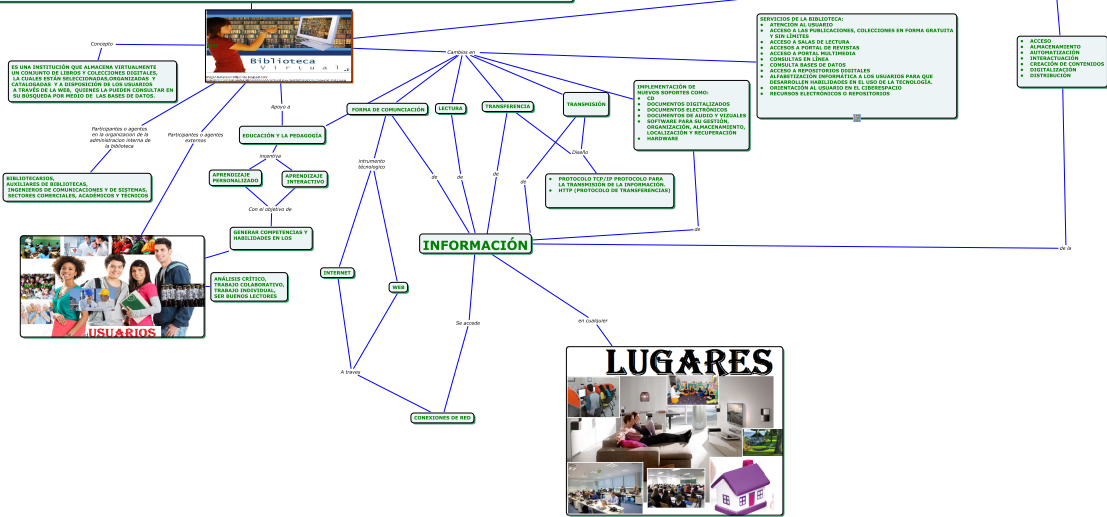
Biblioteca Virtual

Concepto

ES UNA INSTITUCIÓN QUE ALMACENA VIRTUALMENTE UN CONJUNTO DE LIBROS Y COLECCIONES DIGITALES, LA CUALES ESTÁN SELECCIONADAS,ORGANIZADAS Y CATALOGADAS Y A DISPOSICIÓN DE LOS USUARIOS A TRAVÉS DE LA WEB, QUIENES LA PUEDEN CONSULTAR EN SU BÚSQUEDA POR MEDIO DE LAS BASES DE DATOS.

Cambios en

SERVICIOS DE LA BIBLIOTECA:
- ATENCIÓN AL USUARIO
- ACCESO A LAS PUBLICACIONES, COLECCIONES EN FORMA GRATUITA Y SIN LÍMITES
- ACCESO A SALAS DE LECTURA
- ACCESOS A PORTAL DE REVISTAS
- ACCESO A PORTAL MULTIMEDIA
- CONSULTAS EN LÍNEA
- CONSULTA BASES DE DATOS
- ACCESO A REPOSITORIOS DIGITALES
- ALFABETIZACIÓN INFORMÁTICA A LOS USUARIOS PARA QUE DESARROLLEN HABILIDADES EN EL USO DE LA TECNOLOGÍA.
- ORIENTACIÓN AL USUARIO EN EL CIBERESPACIO
- RECURSOS ELECTRÓNICOS O REPOSITORIOS

- ACCESO
- ALMACENAMIENTO
- AUTOMATIZACIÓN
- INTERACTUACIÓN
- CREACIÓN DE CONTENIDOS
- DIGITALIZACIÓN
- DISTRIBUCIÓN

Apoyo a

Participantes o agentes en la organizacion de la administracion interna de la biblioteca

Participantes o agentes externos

FORMA DE COMUNICACIÓN

LECTURA

TRANSFERENCIA

TRANSMISIÓN

IMPLEMENTACIÓN DE NUEVOS SOPORTES COMO:
- CD
- DOCUMENTOS DIGITALIZADOS
- DOCUMENTOS ELECTRÓNICOS
- DOCUMENTOS DE AUDIO Y VIZUALES
- SOFTWARE PARA SU GESTIÓN, ORGANIZACIÓN, ALMACENAMIENTO, LOCALIZACIÓN Y RECUPERACIÓN
- HARDWARE

EDUCACIÓN Y LA PEDAGOGÍA

Incentiva

APRENDIZAJE PERSONALIZADO

APRENDIZAJE INTERACTIVO

Con el objetivo de

BIBLIOTECARIOS, AUXILIARES DE BIBLIOTECAS, INGENIEROS DE COMUNICACIONES Y DE SISTEMAS, SECTORES COMERCIALES, ACADEMICOS Y TÉCNICOS

Intrumento tecnologico

de

de

de

de

Diseño

- PROTOCOLO TCP/IP PROTOCOLO PARA LA TRANSMISIÓN DE LA INFORMACIÓN.
- HTTP (PROTOCOLO DE TRANSFERENCIAS)

GENERAR COMPETENCIAS Y HABILIDADES EN LOS

de

INFORMACIÓN

de la

USUARIOS

ANÁLISIS CRÍTICO, TRABAJO COLABORATIVO, TRABAJO INDIVIDUAL, SER BUENOS LECTORES

INTERNET

WEB

Se accede

en cualquier

LUGARES

A traves

CONEXIONES DE RED